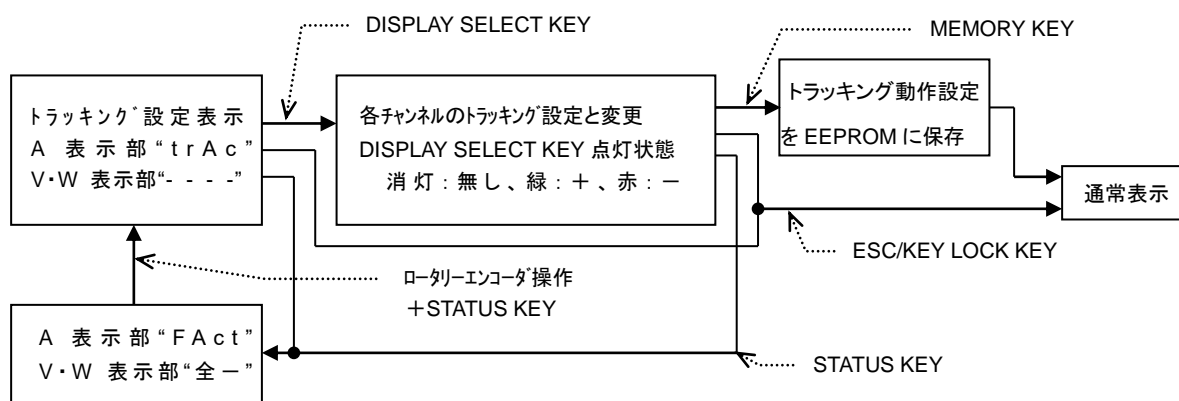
DISPLAY SELECT KEY

MEMORY KEY

ﾄﾗｯｷﾝｸﾞ設定表示
A 表示部“trAc”
V･W 表示部“- - - -”

各ﾁｬﾝﾈﾙのﾄﾗｯｷﾝｸﾞ設定と変更
DISPLAY SELECT KEY 点灯状態
消灯：無し、緑：＋、赤：－

トラッキング動作設定
を EEPROM に保存

通常表示

ESC/KEY LOCK KEY

ﾛｰﾀﾘｰｴﾝｺｰﾀﾞ操作
＋STATUS KEY

A 表示部“FAct”
V･W 表示部“全－”

STATUS KEY